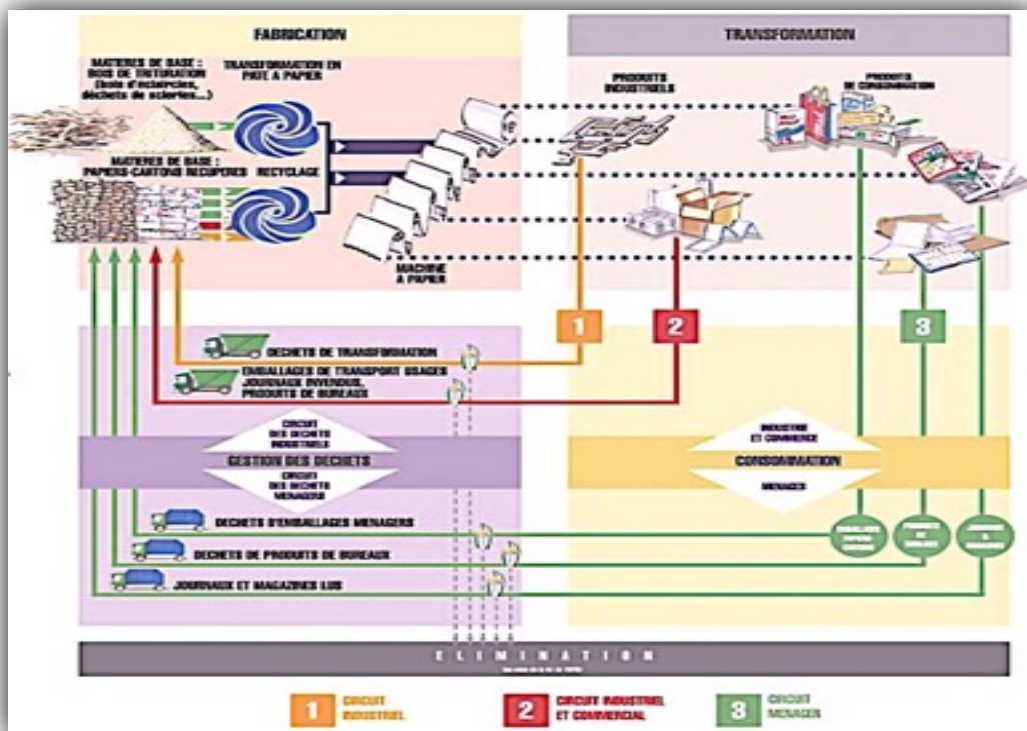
FABRICATION

TRANSFORMATION

MATIERES DE BASE : BOIS DE TRITURATION (bois d'éclaircies, déchets de scieries...)

TRANSFORMATION EN PATE A PAPIER

MATIERES DE BASE : PAPIERS-CARTONS RECUPERES

RECYCLAGE

MACHINE A PAPIER

PRODUITS INDUSTRIELS

PRODUITS DE CONSOMMATION

1

2

3

DECHETS DE TRANSFORMATION

EMBALLAGES DE TRANSPORT USAGES JOURNAUX INVENDUS, PRODUITS DE BUREAUX

CIRCUIT DES DECHETS INDUSTRIELS

GESTION DES DECHETS

CIRCUIT DES DECHETS MENAGERS

INDUSTRIE ET COMMERCE

CONSOMMATION

MENAGES

DECHETS D'EMBALLAGES MENAGERS

DECHETS DE PRODUITS DE BUREAUX

JOURNAUX ET MAGAZINES LUS

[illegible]

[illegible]

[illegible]

E L I M I N A T I O N

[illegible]

1 CIRCUIT INDUSTRIEL

2 CIRCUIT INDUSTRIEL ET COMMERCIAL

3 CIRCUIT MENAGER